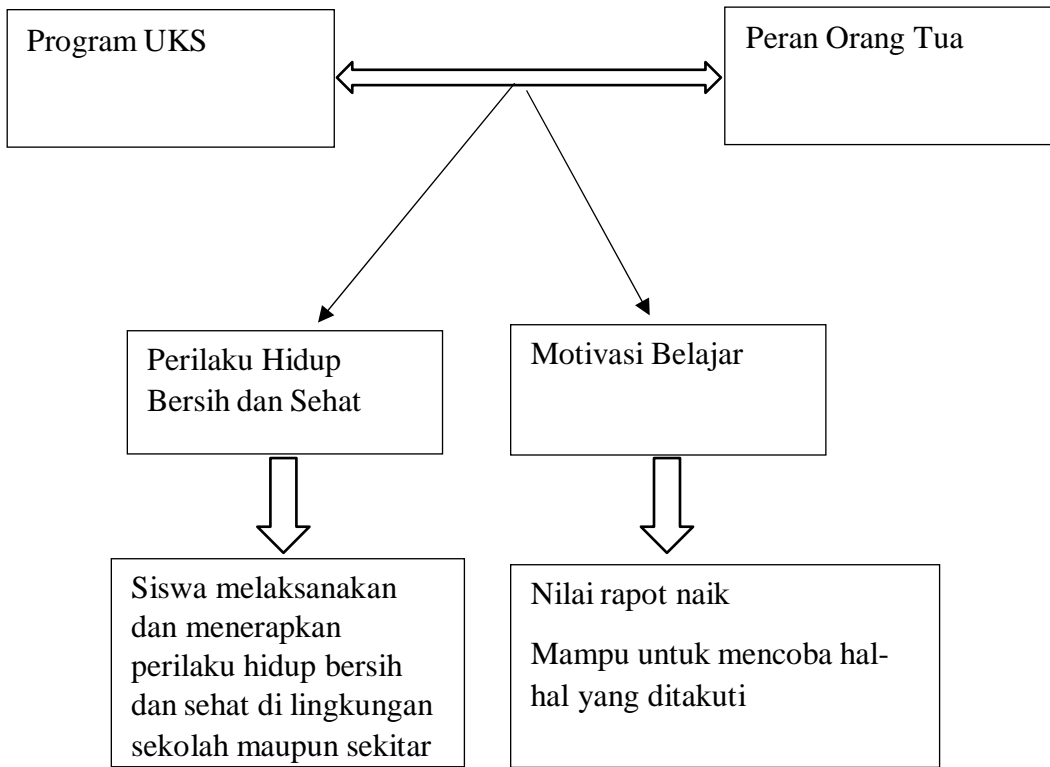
Program UKS

Peran Orang Tua

Perilaku Hidup Bersih dan Sehat

Motivasi Belajar

Siswa melaksanakan dan menerapkan perilaku hidup bersih dan sehat di lingkungan sekolah maupun sekitar

Nilai rapot naik

Mampu untuk mencoba hal-hal yang ditakuti